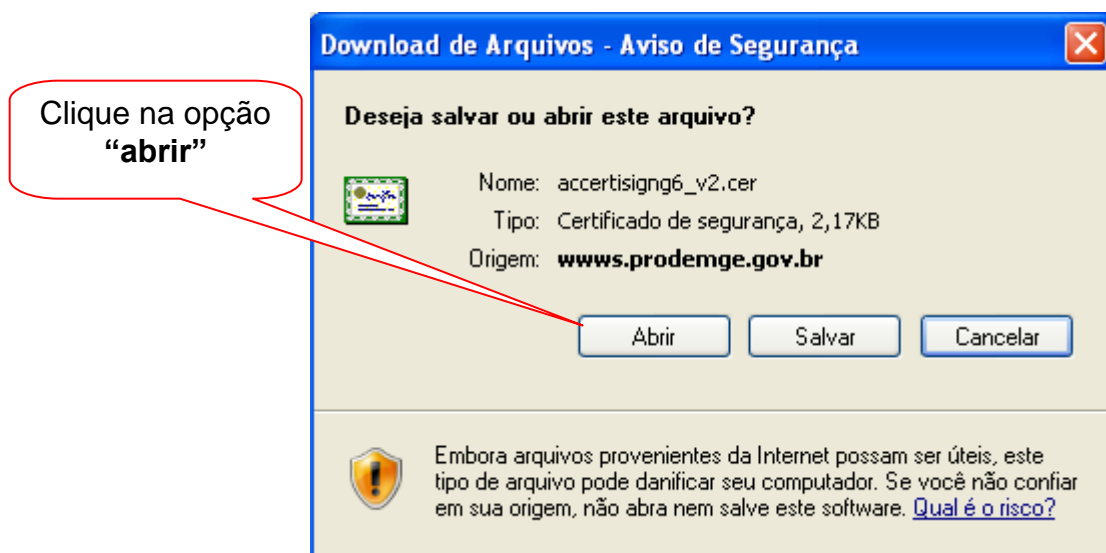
Clique na opção **"abrir"**

Download de Arquivos - Aviso de Segurança

Deseja salvar ou abrir este arquivo?

Nome: accertisign6_v2.cer
Tipo: Certificado de segurança, 2,17KB
Origem: **wwws.prodemge.gov.br**

Abrir | Salvar | Cancelar

Embora arquivos provenientes da Internet possam ser úteis, este tipo de arquivo pode danificar seu computador. Se você não confiar em sua origem, não abra nem salve este software. Qual é o risco?